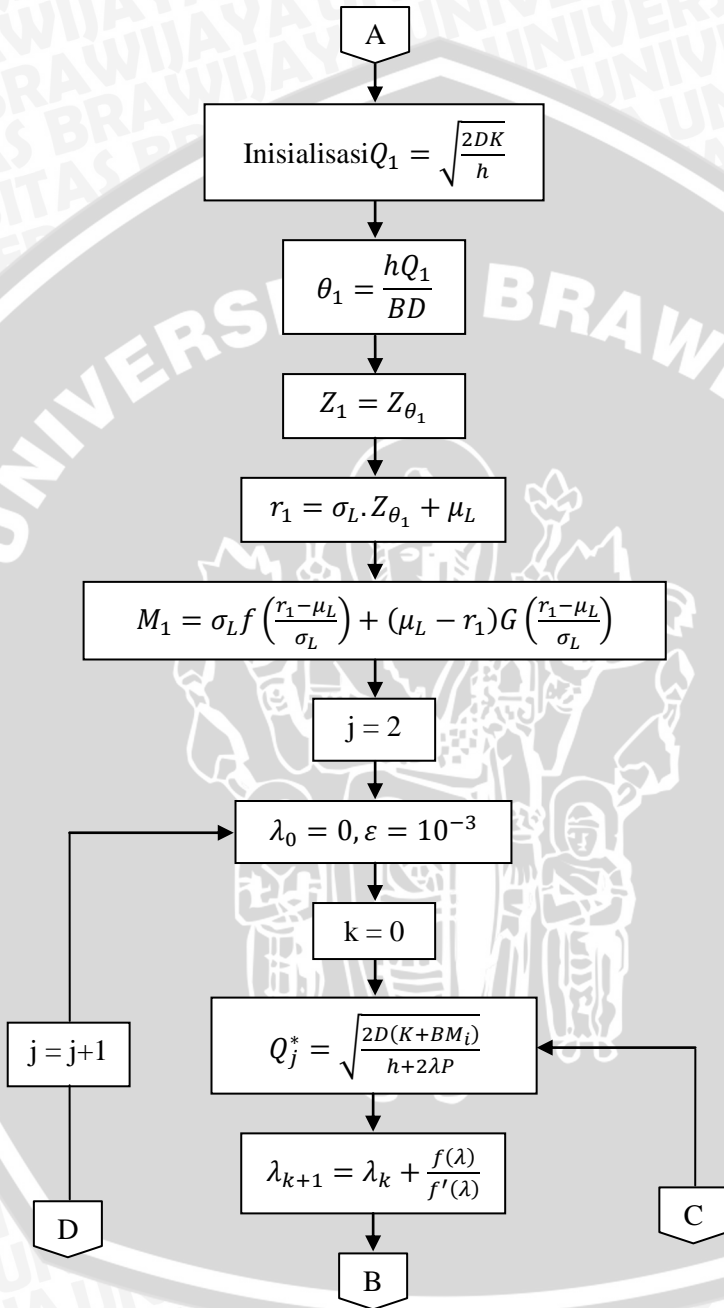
A

Inisialisasi$Q_1 = \sqrt{\frac{2DK}{h}}$

$\theta_1 = \frac{hQ_1}{BD}$

$Z_1 = Z_{\theta_1}$

$r_1 = \sigma_L . Z_{\theta_1} + \mu_L$

$M_1 = \sigma_L f\left(\frac{r_1 - \mu_L}{\sigma_L}\right) + (\mu_L - r_1) G\left(\frac{r_1 - \mu_L}{\sigma_L}\right)$

j = 2

$\lambda_0 = 0, \varepsilon = 10^{-3}$

k = 0

j = j+1

$Q_j^* = \sqrt{\frac{2D(K+BM_i)}{h+2\lambda P}}$

$\lambda_{k+1} = \lambda_k + \frac{f(\lambda)}{f'(\lambda)}$

D

C

B